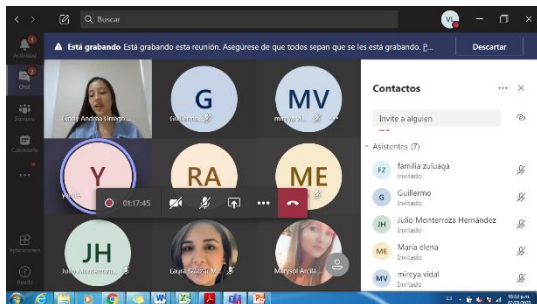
Buscar

VL

Actividad

Chat

Equipos

Calendario

Está grabando Está grabando esta reunión. Asegúrese de que todos sepan que se les está grabando. P...

Descartar

Cindy Andrea Uribe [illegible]

G

Guillermo

MV

mircya vi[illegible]

Y

Y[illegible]

RA

ME

01:17:45

JH

Julio Monterroza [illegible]

Laura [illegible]

Marysol Arcila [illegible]

Aplicaciones

Ayuda

Contactos

Invite a alguien

Asistentes (7)

FZ familia zuluaga Invitado

G Guillermo Invitado

JH Julio Monterroza Hernández Invitado

ME Maria elena Invitado

MV mircya vidal Invitado

10:53 p.m.